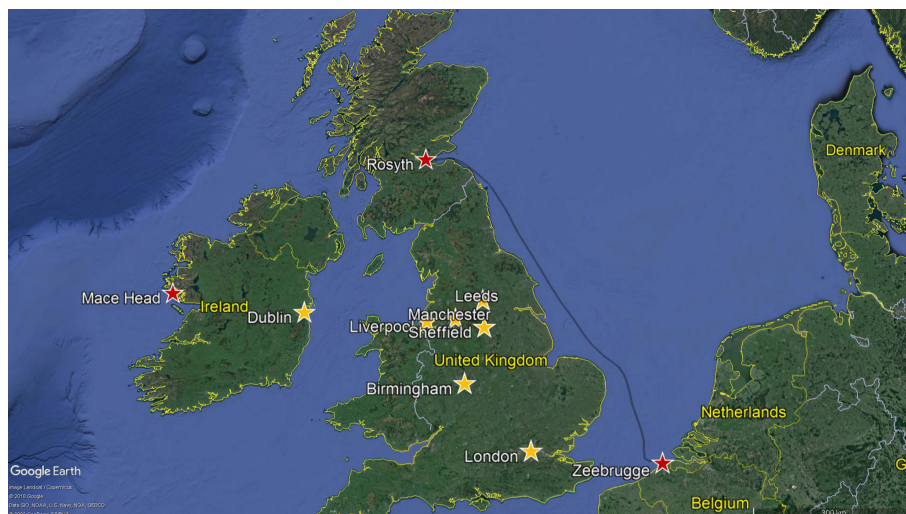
Rosyth
Denmark
Mace Head
Ireland
Dublin
Leeds
Manchester
Liverpool
Sheffield
United Kingdom
Birmingham
Netherlands
London
Zeebrugge
Belgium
Google Earth
Image Landsat / Copernicus
© 2018 Google
Data SIO, NOAA, U.S. Navy, NGA, GEBCO
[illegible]
300 km
G